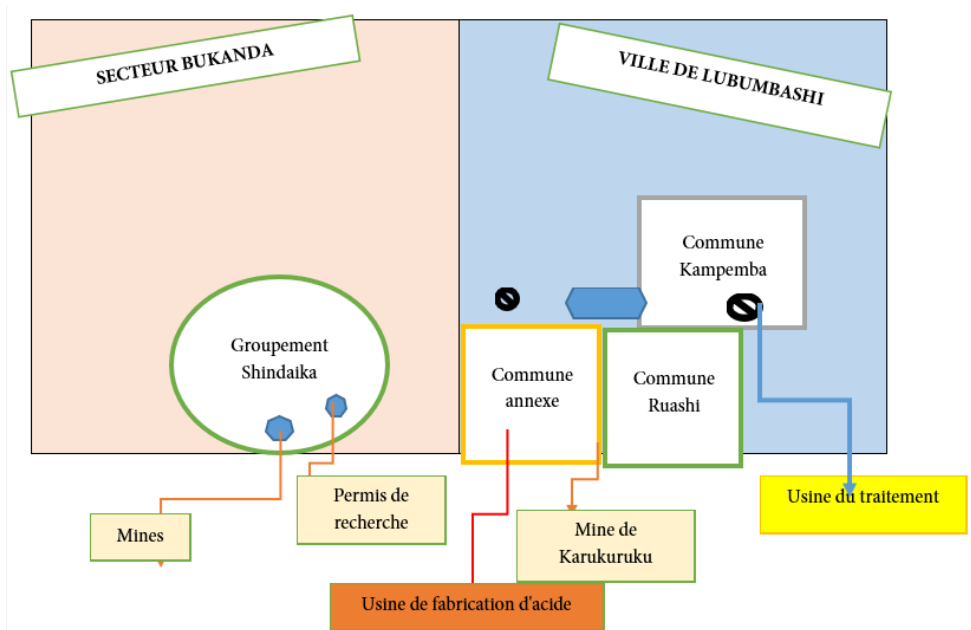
SECTEUR BUKANDA

VILLE DE LUBUMBASHI

Commune Kampemba

Groupement Shindaika

Commune annexe

Commune Ruashi

Mines

Permis de recherche

Mine de Karukuruku

Usine du traitement

Usine de fabrication d'acide